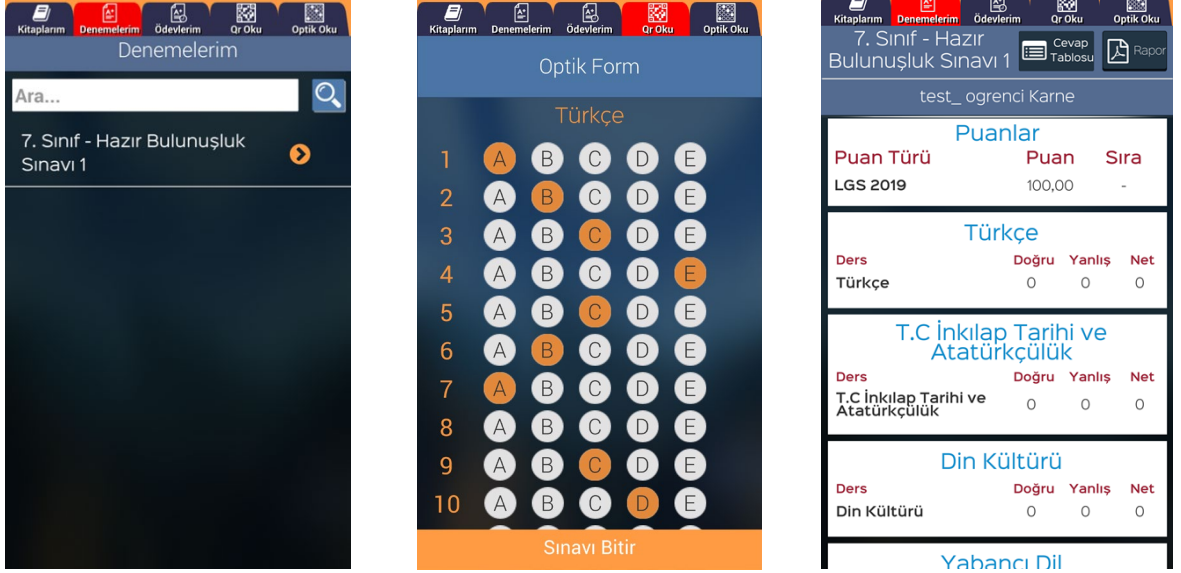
Kitaplarım Denemelerim Ödevlerim Qr Oku Optik Oku

Denemelerim

Ara...

7. Sınıf - Hazır Bulunuşluk Sınavı 1

Kitaplarım Denemelerim Ödevlerim Qr Oku Optik Oku

Optik Form

Türkçe

1 A B C D E
2 A B C D E
3 A B C D E
4 A B C D E
5 A B C D E
6 A B C D E
7 A B C D E
8 A B C D E
9 A B C D E
10 A B C D E

Sınavı Bitir

Kitaplarım Denemelerim Ödevlerim Qr Oku Optik Oku

7. Sınıf - Hazır Bulunuşluk Sınavı 1

Cevap Tablosu

Rapor

test_ ogrenci Karne

Puanlar

| Puan Türü | Puan | Sıra |
|---|---|---|
| LGS 2019 | 100,00 | - |

Türkçe

| Ders | Doğru | Yanlış | Net |
|---|---|---|---|
| Türkçe | 0 | 0 | 0 |

T.C İnkılap Tarihi ve Atatürkçülük

| Ders | Doğru | Yanlış | Net |
|---|---|---|---|
| T.C İnkılap Tarihi ve Atatürkçülük | 0 | 0 | 0 |

Din Kültürü

| Ders | Doğru | Yanlış | Net |
|---|---|---|---|
| Din Kültürü | 0 | 0 | 0 |

Yabancı Dil